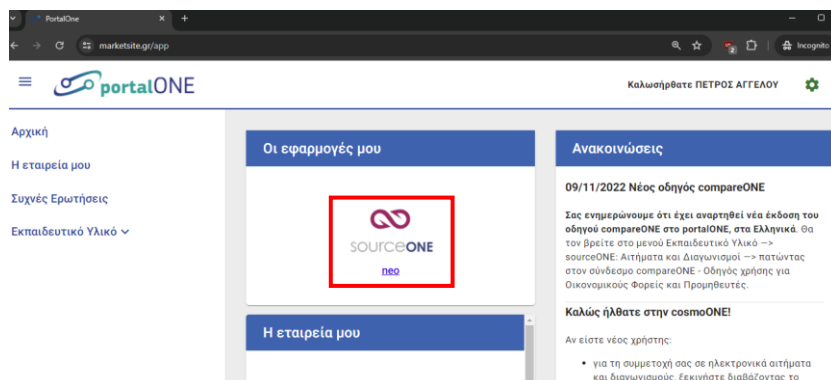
PortalOne
marketsite.gr/app
Incognito

portalONE
Καλωσήρθατε ΠΕΤΡΟΣ ΑΓΓΕΛΟΥ

Αρχική
Η εταιρεία μου
Συχνές Ερωτήσεις
Εκπαιδευτικό Υλικό

Οι εφαρμογές μου
sourceONE
neo

Η εταιρεία μου

Ανακοινώσεις
09/11/2022 Νέος οδηγός compareONE
Σας ενημερώνουμε ότι έχει αναρτηθεί νέα έκδοση του οδηγού compareONE στο portalONE, στα Ελληνικά. Θα τον βρείτε στο μενού Εκπαιδευτικό Υλικό —> sourceONE: Αιτήματα και Διαγωνισμοί —> πατώντας στον σύνδεσμο compareONE - Οδηγός χρήσης για Οικονομικούς Φορείς και Προμηθευτές.
Καλώς ήλθατε στην cosmoONE!
Αν είστε νέος χρήστης:
• για τη συμμετοχή σας σε ηλεκτρονικά αιτήματα και διαγωνισμούς, ξεκινήστε διαβάζοντας το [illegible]